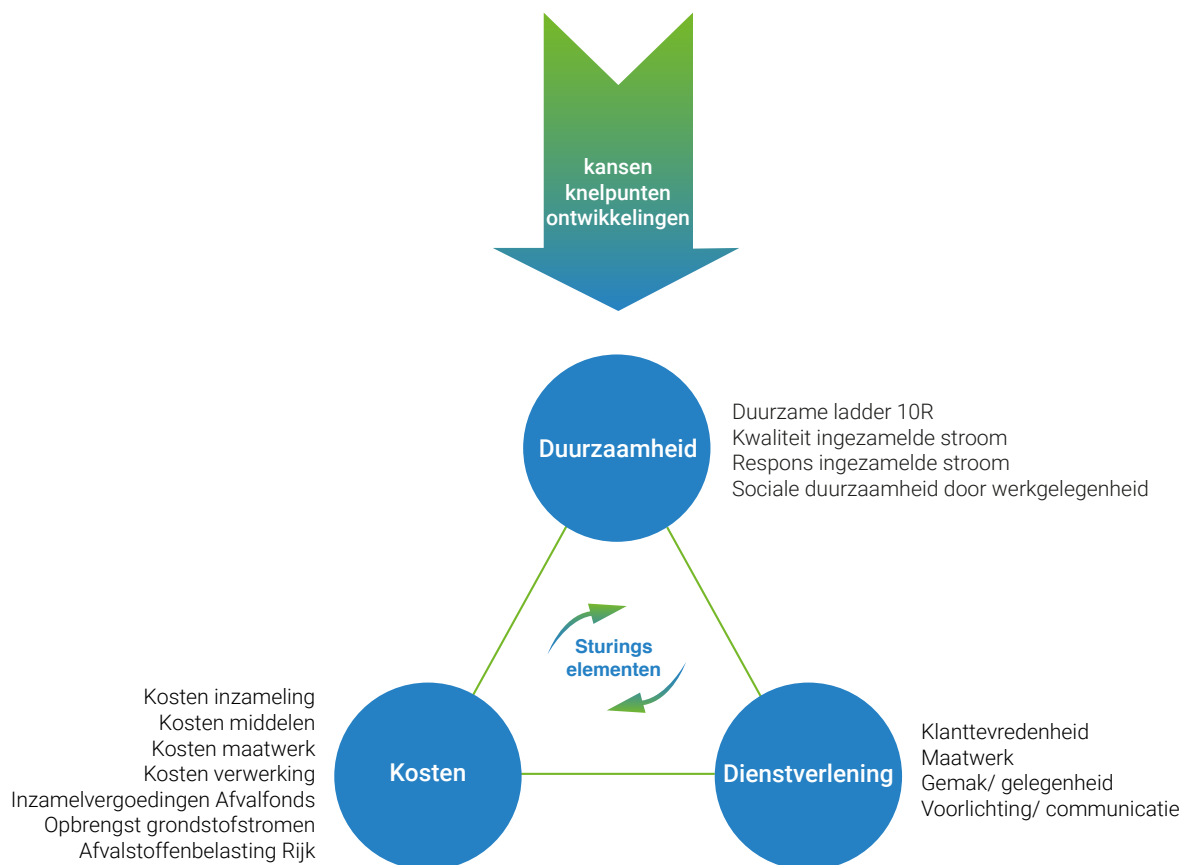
kansen
knelpunten
ontwikkelingen

Duurzaamheid

Duurzame ladder 10R
Kwaliteit ingezamelde stroom
Respons ingezamelde stroom
Sociale duurzaamheid door werkgelegenheid

Sturings elementen

Kosten inzameling
Kosten middelen
Kosten maatwerk
Kosten verwerking
Inzamelvergoedingen Afvalfonds
Opbrengst grondstofstromen
Afvalstoffenbelasting Rijk

Kosten

Dienstverlening

Klanttevredenheid
Maatwerk
Gemak/ gelegenheid
Voorlichting/ communicatie